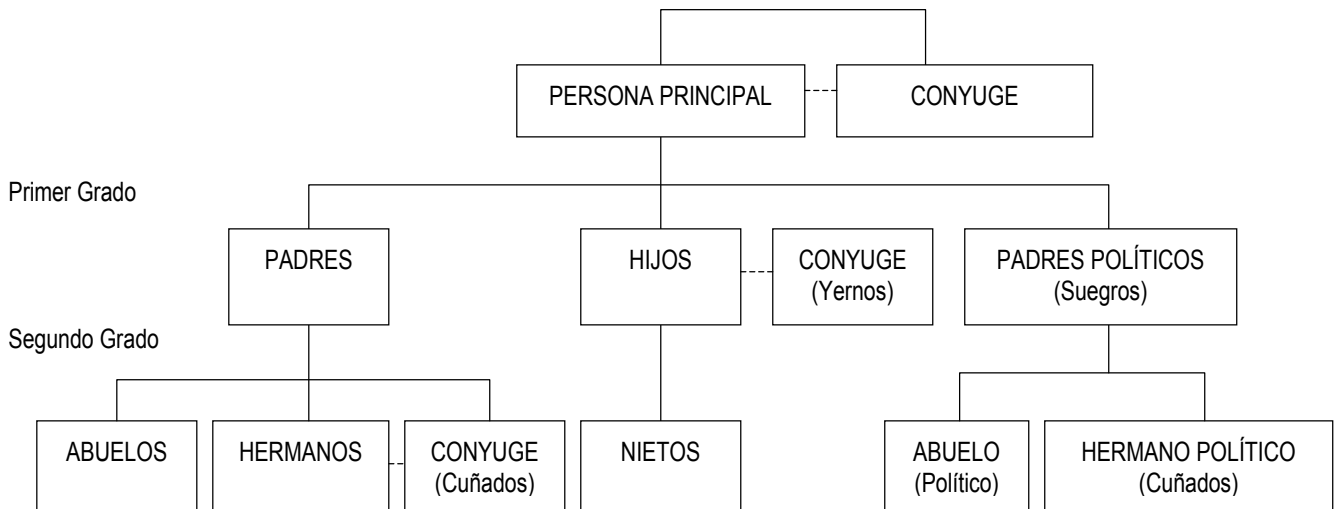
PERSONA PRINCIPAL

CONYUGE

Primer Grado

PADRES

HIJOS

CONYUGE (Yernos)

PADRES POLÍTICOS (Suegros)

Segundo Grado

ABUELOS

HERMANOS

CONYUGE (Cuñados)

NIETOS

ABUELO (Político)

HERMANO POLÍTICO (Cuñados)